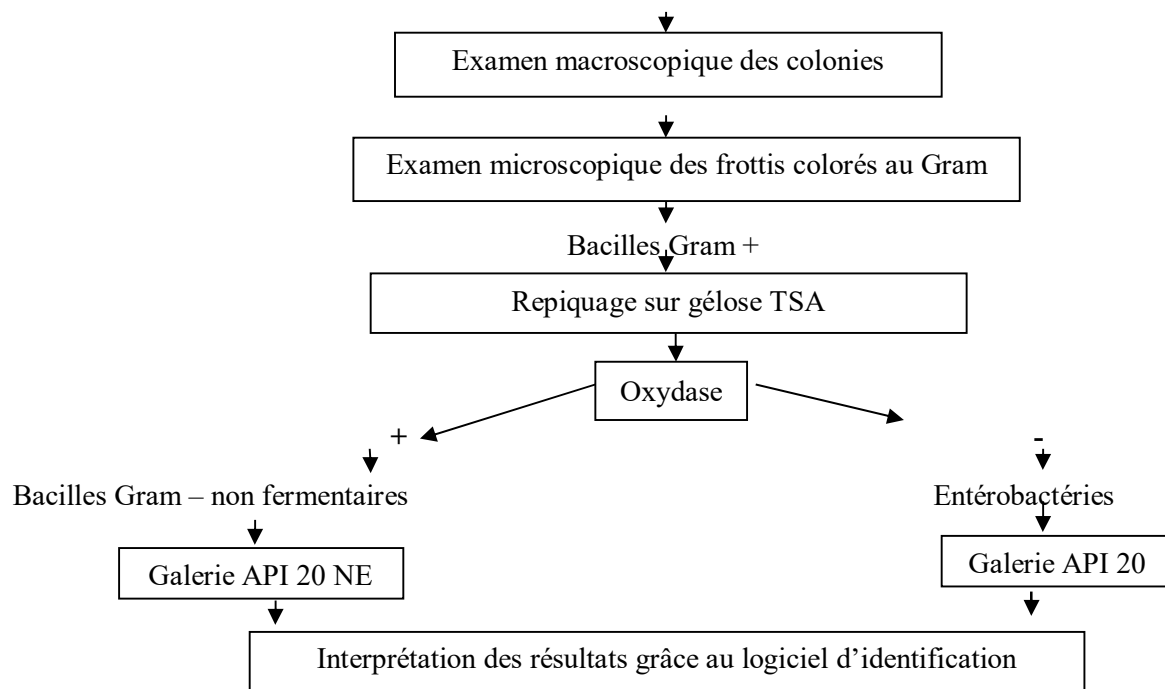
Examen macroscopique des colonies

Examen microscopique des frottis colorés au Gram

Bacilles Gram +

Repiquage sur gélose TSA

Oxydase

+

-

Bacilles Gram – non fermentaires

Entérobactéries

Galerie API 20 NE

Galerie API 20

Interprétation des résultats grâce au logiciel d'identification